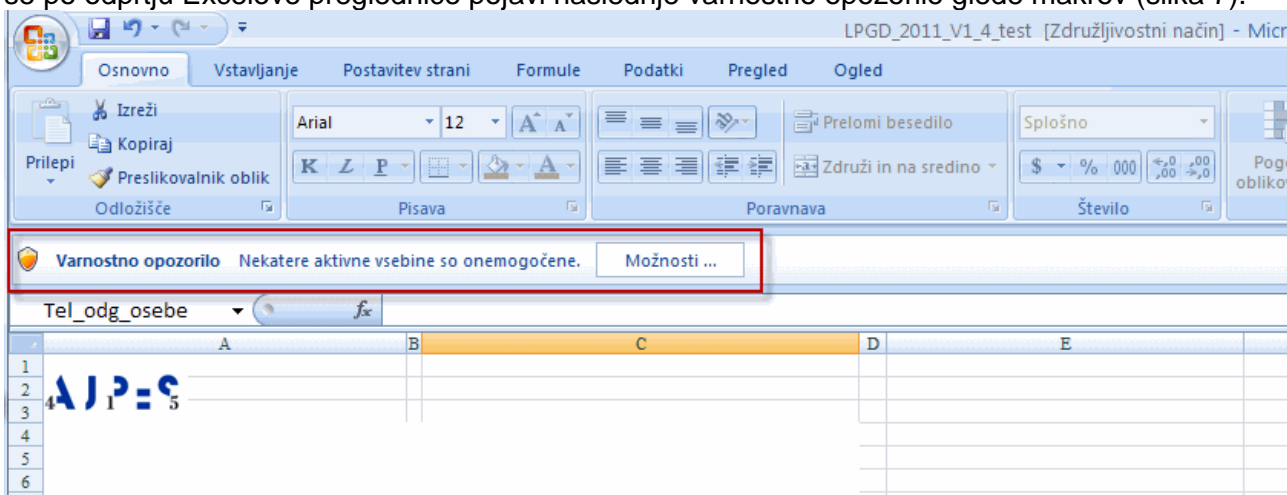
se po odprtju Excelove preglednice pojavi naslednje varnostno opozorilo glede makrov (slika 1).

LPGD_2011_V1_4_test [Združljivostni način] - Micr

Osnovno | Vstavljanje | Postavitev strani | Formule | Podatki | Pregled | Ogled

Prilepi
Izreži
Kopiraj
Preslikovalnik oblik
Odložišče

Arial | 12
K | L | P
Pisava

Prelomi besedilo
Združi in na sredino
Poravnava

Splošno
$ % 000 ,0 ,00
Število

Pog oblikov

Varnostno opozorilo Nekatere aktivne vsebine so onemogočene. Možnosti ...

Tel_odg_osebe
$f_x$

A | B | C | D | E
1
2
3
4
5
6